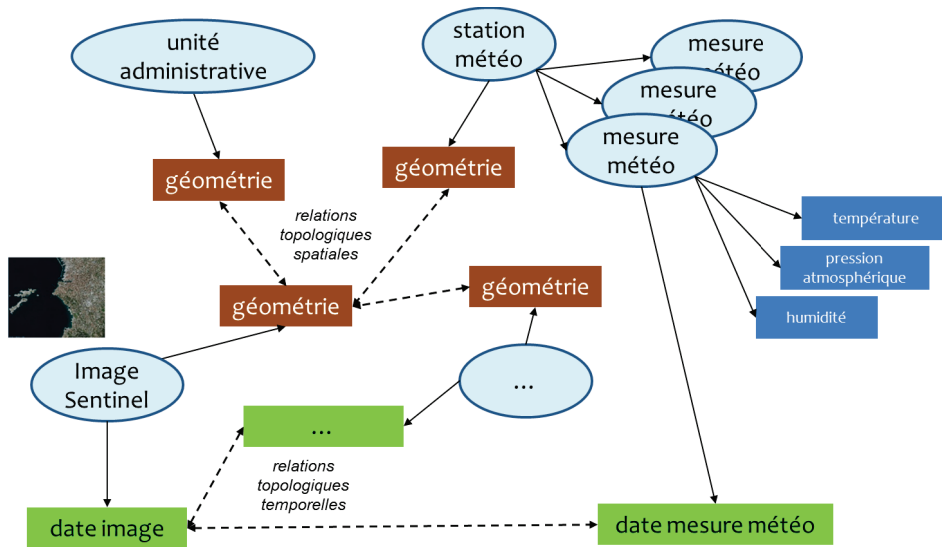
unité administrative

station météo

mesure météo

mesure météo

mesure météo

géométrie

géométrie

relations topologiques spatiales

température

pression atmosphérique

humidité

géométrie

géométrie

Image Sentinel

...

...

relations topologiques temporelles

date image

date mesure météo